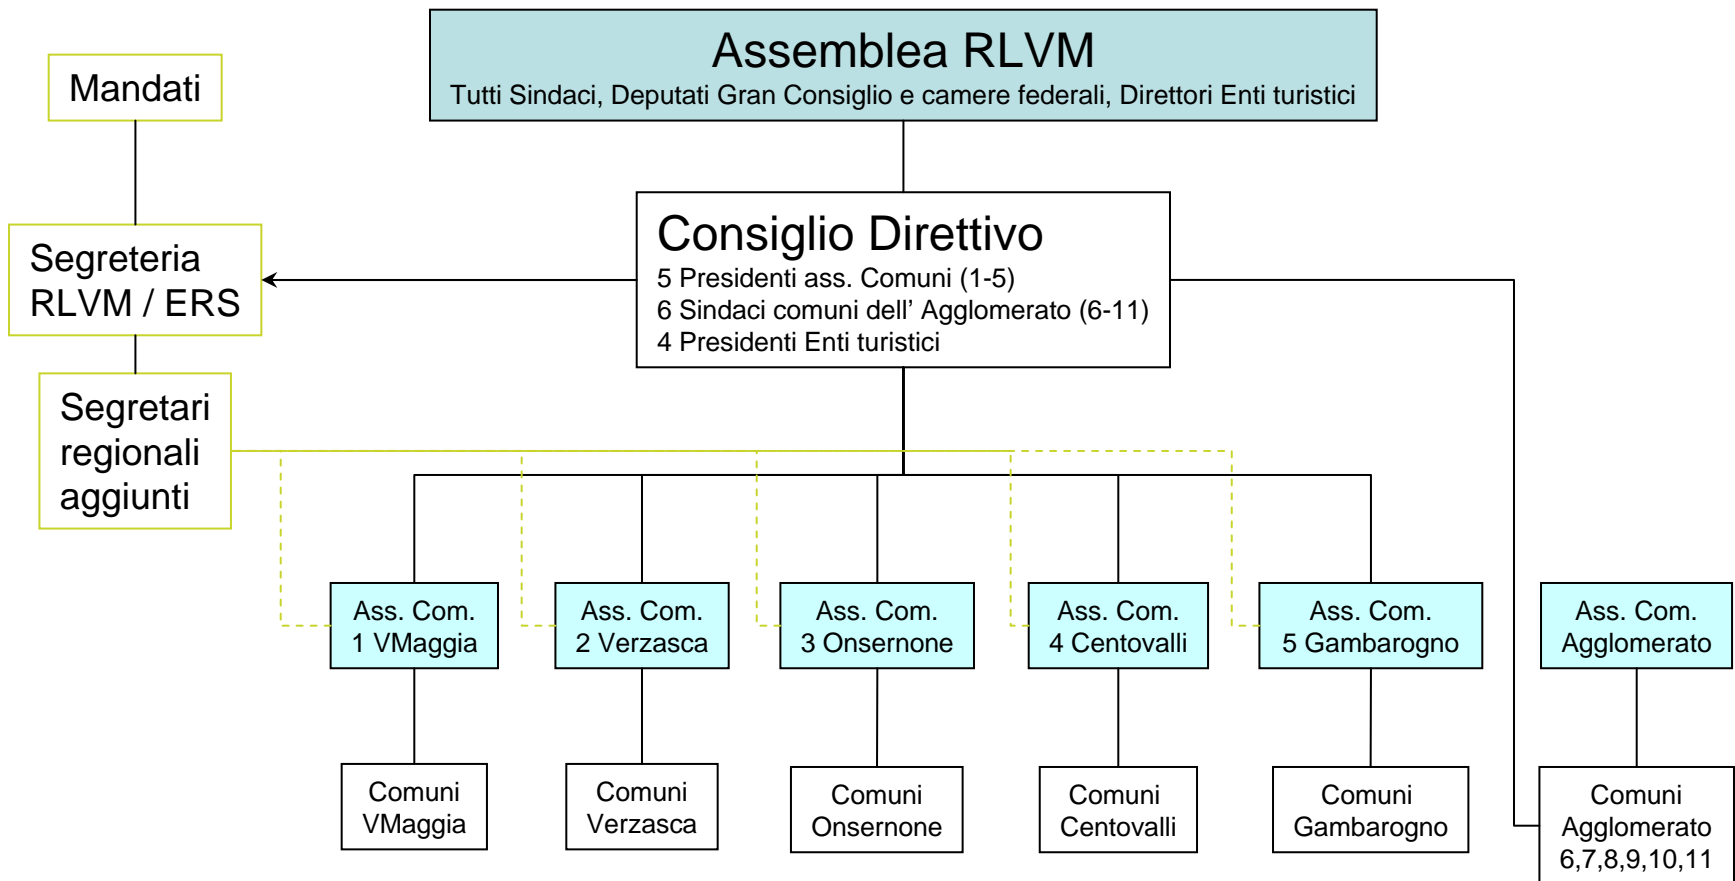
Assemblea RLVM
Tutti Sindaci, Deputati Gran Consiglio e camere federali, Direttori Enti turistici

Mandati

Segreteria RLVM / ERS

Segretari regionali aggiunti

Consiglio Direttivo
5 Presidenti ass. Comuni (1-5)
6 Sindaci comuni dell' Agglomerato (6-11)
4 Presidenti Enti turistici

Ass. Com. 1 VMaggia

Ass. Com. 2 Verzasca

Ass. Com. 3 Onsernone

Ass. Com. 4 Centovalli

Ass. Com. 5 Gambarogno

Ass. Com. Agglomerato

Comuni VMaggia

Comuni Verzasca

Comuni Onsernone

Comuni Centovalli

Comuni Gambarogno

Comuni Agglomerato 6,7,8,9,10,11